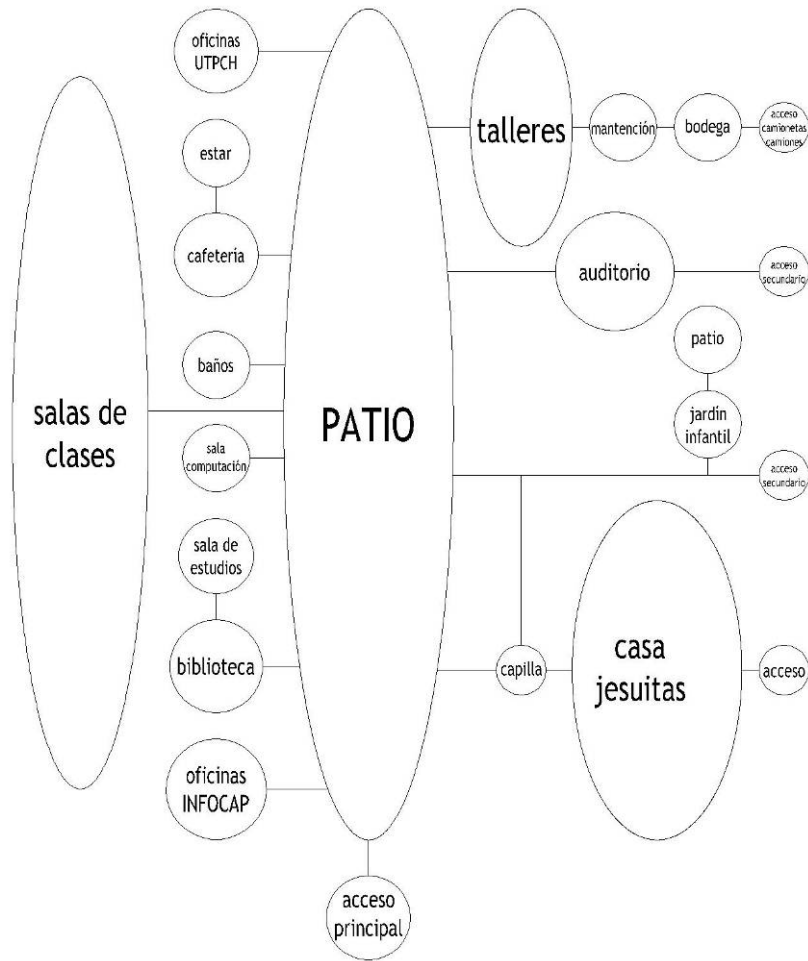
oficinas UTPCH

estar

cafetería

baños

salas de clases

sala computación

sala de estudios

biblioteca

oficinas INFOCAP

PATIO

acceso principal

talleres

mantención

bodega

acceso camionetas camiones

auditorio

acceso secundario

patio

jardín infantil

acceso secundario

capilla

casa jesuitas

acceso